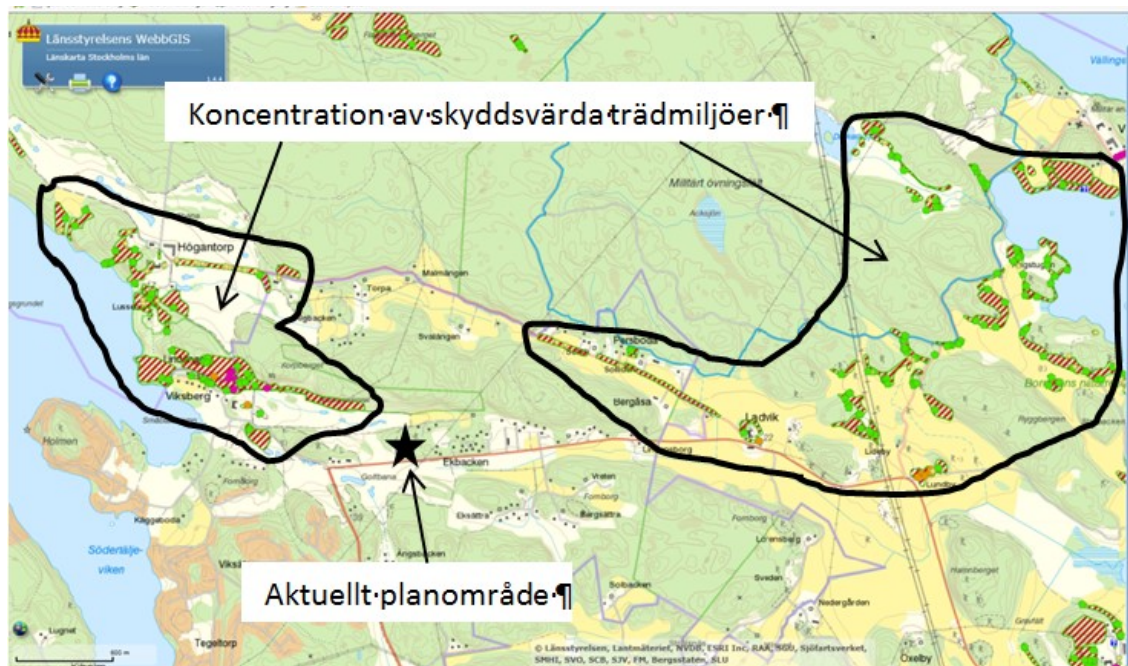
Länsstyrelsens WebbGIS
Länskarta Stockholms län

Koncentration·av·skyddsvärda·trädmiljöer·¶

Högantorp
Malmängen
Torpa
Svalängen
Viksberg
Holmen
Militärt övningsfält
Acksjön
Vällinge
Persboda
Bergåsa
Ladvik
Lundby
Ekbacken
Vreten
Bergsätra
Eksätra
Golfbana
Kaggeboda
Söderälje-viken
Ängsbacken
Solbacken
Sveden
Nedergården
Oxelby
Lugnet
Tegeltorp
Viksl

Aktuellt·planområde·¶

© Länsstyrelsen, Lantmäteriet, NVDB, ESRI Inc, RAÄ, SGU, Sjöfartsverket, SMHI, SVO, SCB, SJV, FM, Bergsstaten, SLU